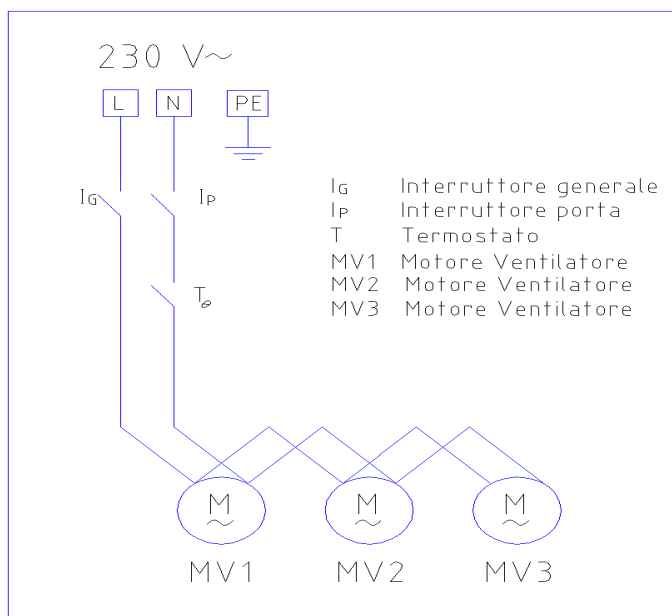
230 V~

L N PE

$I_G$ $I_P$

$T_\theta$

$I_G$ Interruttore generale
$I_P$ Interruttore porta
T Termostato
MV1 Motore Ventilatore
MV2 Motore Ventilatore
MV3 Motore Ventilatore

M ~ M ~ M ~

MV1 MV2 MV3